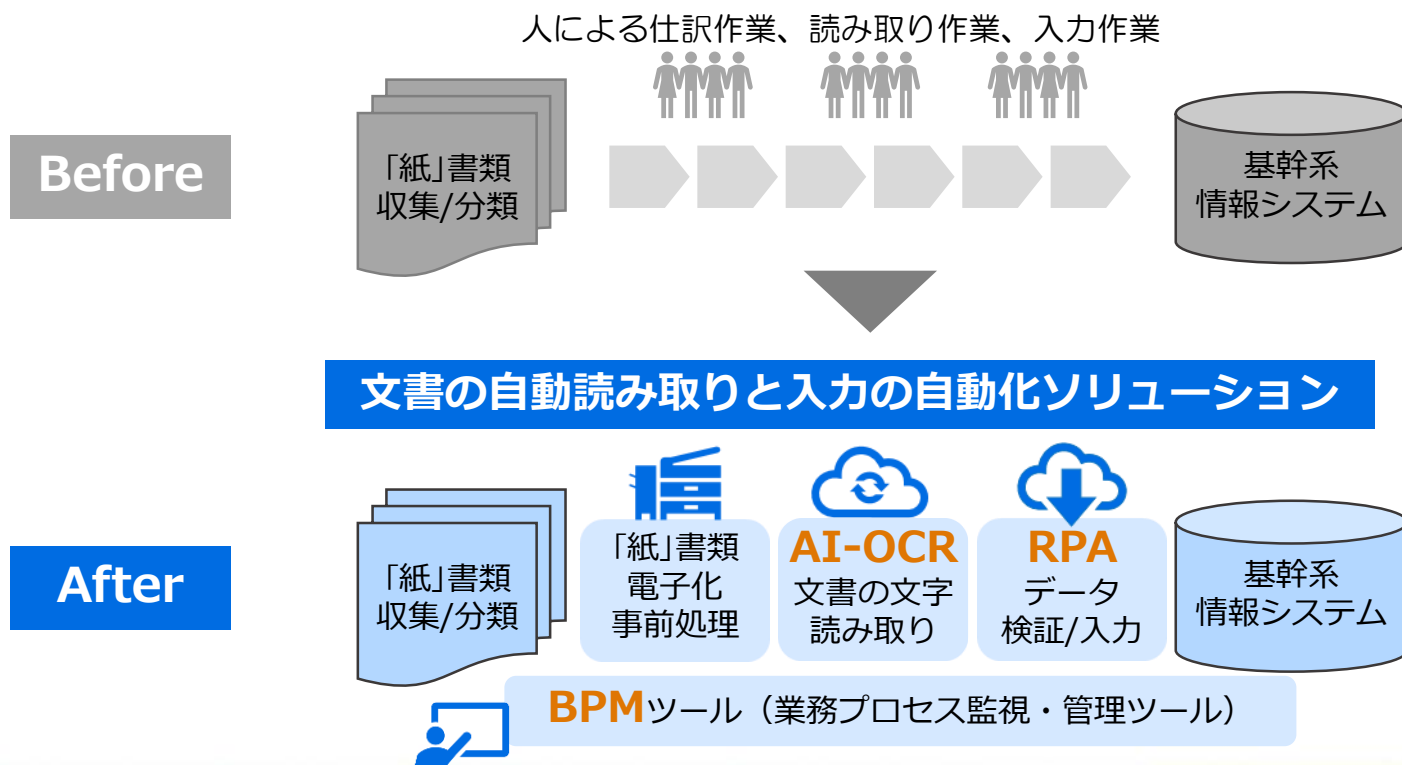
人による仕訳作業、読み取り作業、入力作業

Before

「紙」書類
収集/分類

基幹系
情報システム

文書の自動読み取りと入力の自動化ソリューション

After

「紙」書類
収集/分類

「紙」書類
電子化
事前処理

AI-OCR
文書の文字
読み取り

RPA
データ
検証/入力

基幹系
情報システム

BPMツール（業務プロセス監視・管理ツール）